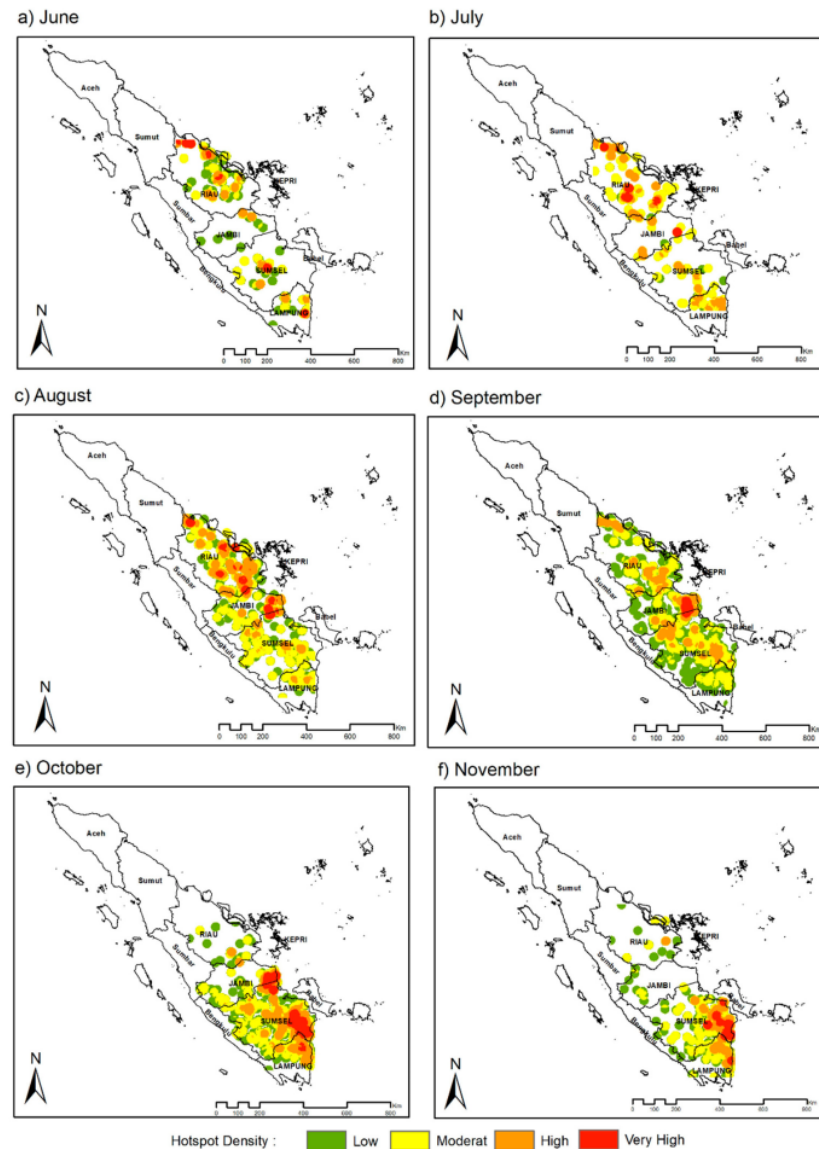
a) June

Aceh

Sumut

RIAU

KEPRI

Sumbar

JAMBI

Babel

SUMSEL

Bengkulu

LAMPUNG

N

0 100 200 400 600 800 Km

b) July

Aceh

Sumut

RIAU

KEPRI

Sumbar

JAMBI

Babel

SUMSEL

Bengkulu

LAMPUNG

N

0 100 200 400 600 800 Km

c) August

Aceh

Sumut

RIAU

KEPRI

Sumbar

JAMBI

Babel

SUMSEL

Bengkulu

LAMPUNG

N

0 100 200 400 600 800 Km

d) September

Aceh

Sumut

RIAU

KEPRI

Sumbar

JAMBI

Babel

SUMSEL

Bengkulu

LAMPUNG

N

0 100 200 400 600 800 Km

e) October

Aceh

Sumut

RIAU

KEPRI

Sumbar

JAMBI

SUMSEL

Bengkulu

LAMPUNG

N

0 100 200 400 600 800 Km

f) November

Aceh

Sumut

RIAU

KEPRI

Sumbar

JAMBI

Babel

SUMSEL

Bengkulu

LAMPUNG

N

0 100 200 400 600 800 Km

Hotspot Density : Low Moderat High Very High